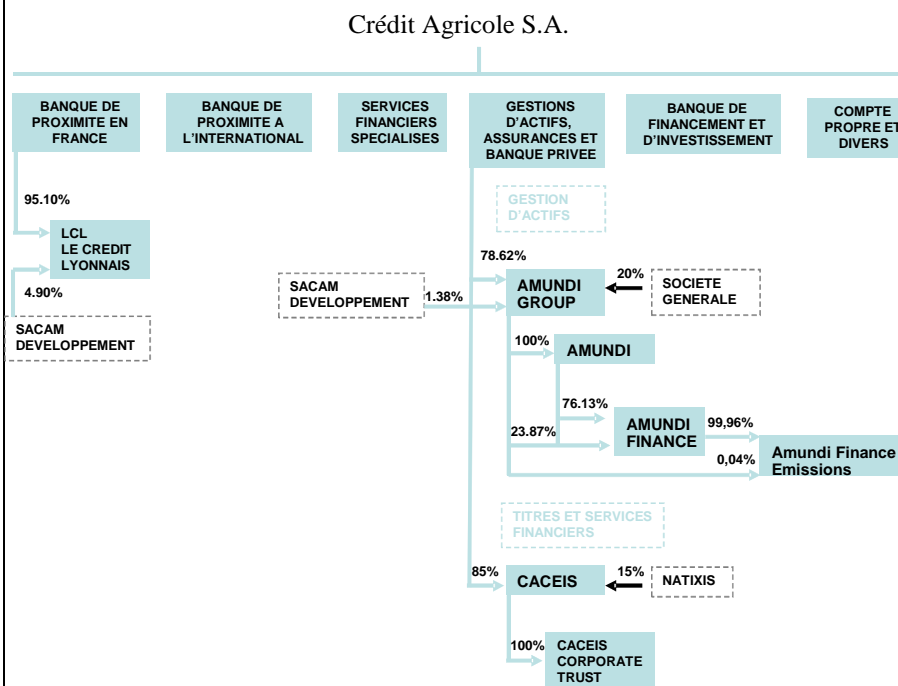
Crédit Agricole S.A.

BANQUE DE PROXIMITE EN FRANCE

BANQUE DE PROXIMITE A L'INTERNATIONAL

SERVICES FINANCIERS SPECIALISES

GESTIONS D'ACTIFS, ASSURANCES ET BANQUE PRIVEE

BANQUE DE FINANCEMENT ET D'INVESTISSEMENT

COMPTE PROPRE ET DIVERS

95.10%

LCL LE CREDIT LYONNAIS

4.90%

SACAM DEVELOPPEMENT

GESTION D'ACTIFS

78.62%

SACAM DEVELOPPEMENT

1.38%

AMUNDI GROUP

20%

SOCIETE GENERALE

100%

AMUNDI

76.13%

23.87%

AMUNDI FINANCE

99,96%

0,04%

Amundi Finance Emissions

TITRES ET SERVICES FINANCIERS

85%

CACEIS

15%

NATIXIS

100%

CACEIS CORPORATE TRUST